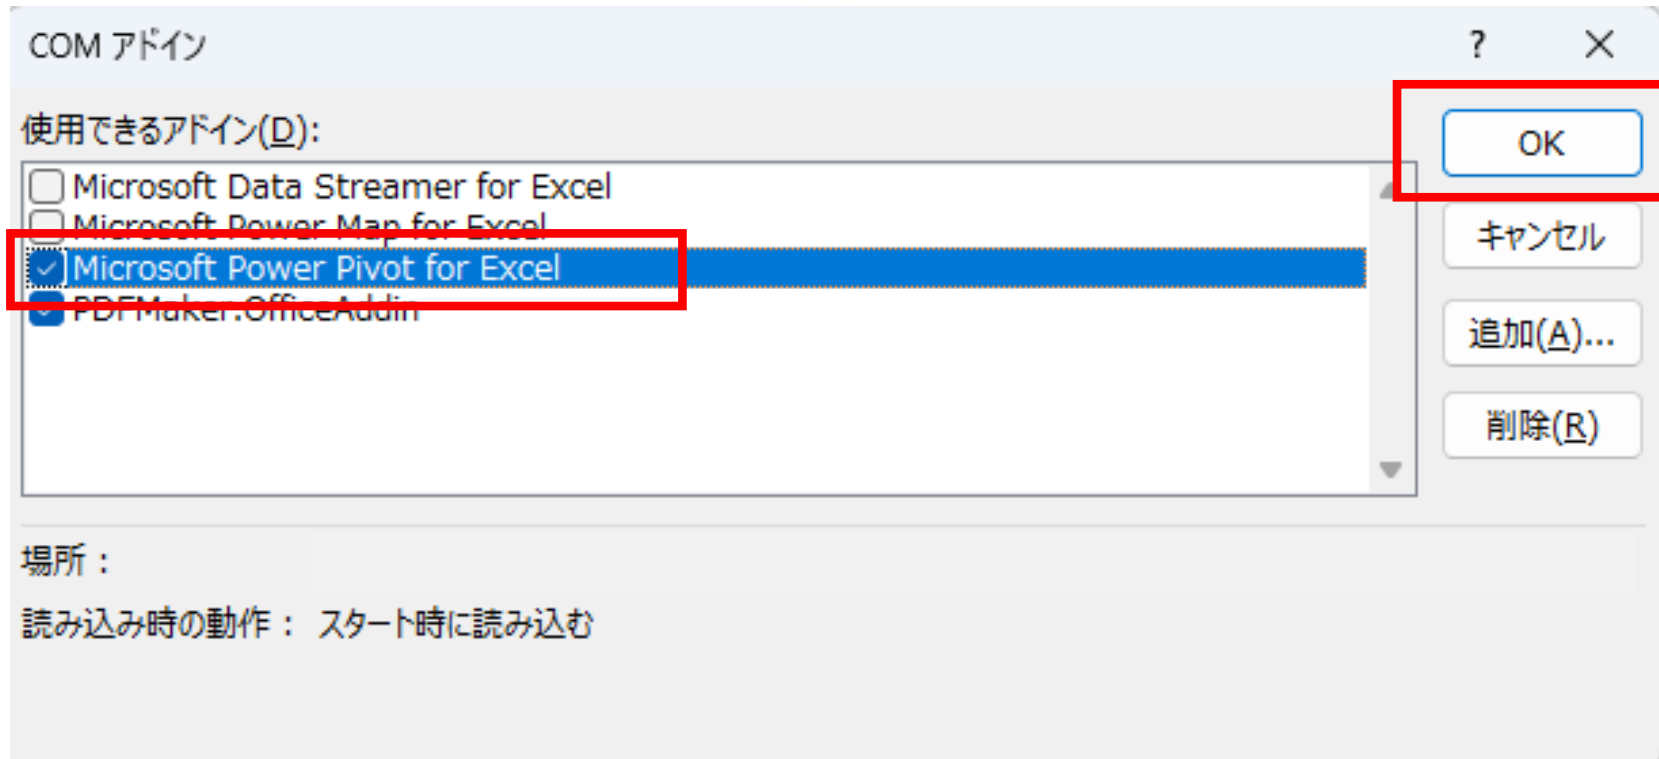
COM アドイン

?

使用できるアドイン(D):

Microsoft Data Streamer for Excel
Microsoft Power Map for Excel
Microsoft Power Pivot for Excel
PDFMaker.OfficeAddin

OK

キャンセル

追加(A)...

削除(R)

場所：

読み込み時の動作： スタート時に読み込む